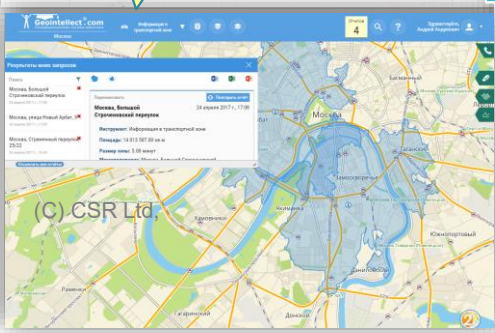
Geointellect.com
Москва
Информация о транспортной зоне
Очков 4
Здравствуйте, Андрей Андреевич

Результаты моих запросов
Поиск
Москва, Большой Строчиновский переулок
24 апреля 2017 г., 17:06
Москва, улица Новый Арбат, 36
Москва, Стремянный переулок, 25/22
Показать все отчёты

Подписаться
Посмотреть отчёт
Москва, Большой Строчиновский переулок
24 апреля 2017 г., 17:06
Инструмент: Информация о транспортной зоне
Площадь: 14 813 587,55 кв.м
Размер зоны: 5.00 минут
Местоположение: Москва, Большой Строчиновский

(C) CSR Ltd.

Москва
Замоскворечье
Якиманка
Хамовники
Даниловский
Южнопортовый
Басманный
Раменки
Данилов